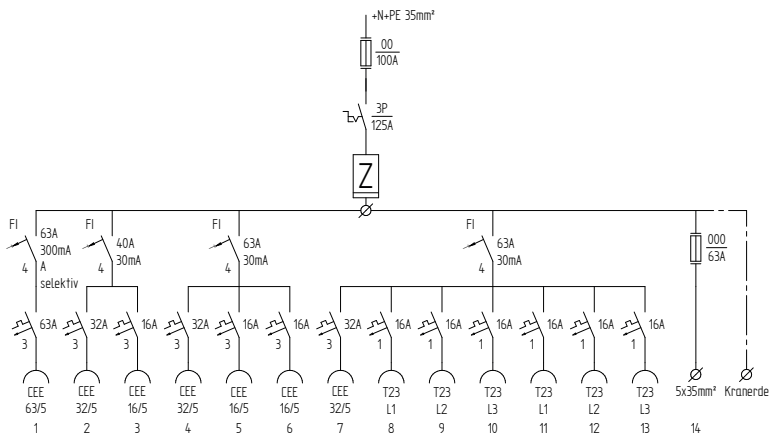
+N+PE 35mm²

00
100A

3P
125A

Z

FI
63A
300mA
4
A
selektiv

FI
40A
30mA
4

FI
63A
30mA
4

FI
63A
30mA
4

000
63A

63A
3

32A
3

16A
3

32A
3

16A
3

16A
3

32A
3

16A
1

16A
1

16A
1

16A
1

16A
1

16A
1

CEE
63/5
1

CEE
32/5
2

CEE
16/5
3

CEE
32/5
4

CEE
16/5
5

CEE
16/5
6

CEE
32/5
7

T23
L1
8

T23
L2
9

T23
L3
10

T23
L1
11

T23
L2
12

T23
L3
13

5x35mm²
14

Kranerde